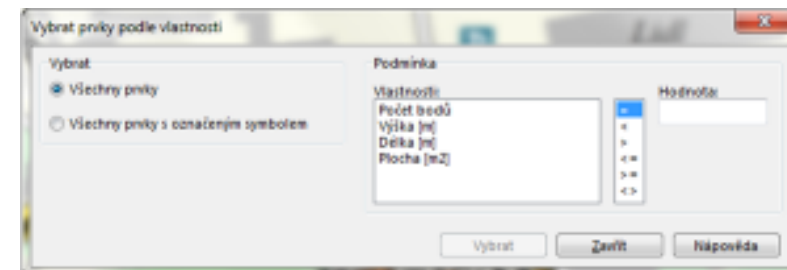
Vybrat prvky podle vlastností

Vybrat

Všechny prvky

Všechny prvky s označeným symbolem

Podmínka

Vlastnosti:

Počet bodů
Výška [m]
Délka [m]
Plocha [m2]

=
<
>
<=
>=
<>

Hodnota:

Vybrat

Zavřít

Nápověda